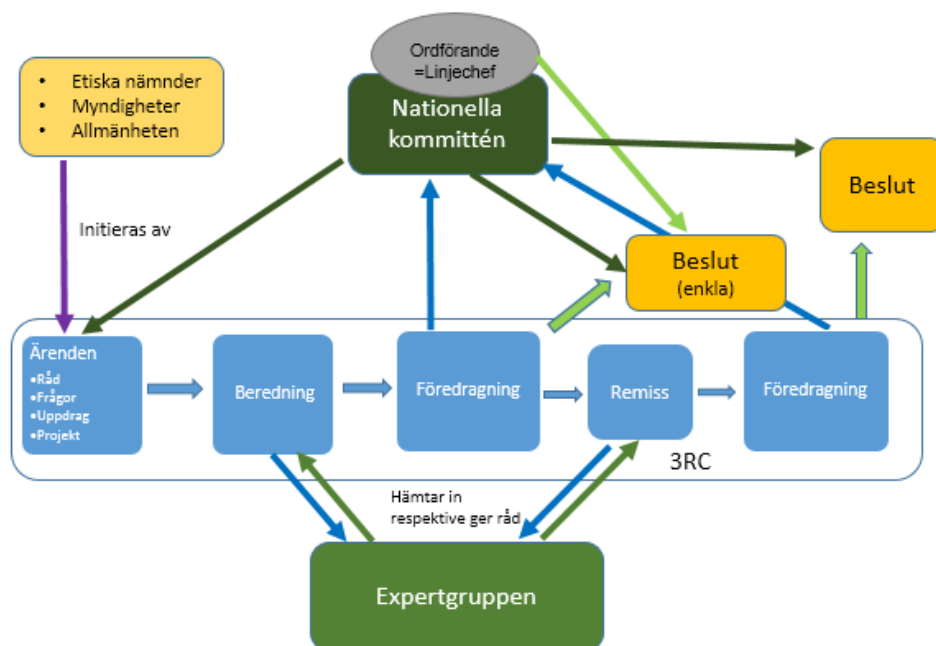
• Etiska nämnder
• Myndigheter
• Allmänheten

Ordförande =Linjechef

Nationella kommittén

Beslut

Initieras av

Beslut (enkla)

Ärenden
•Råd
•Frågor
•Uppdrag
•Projekt

Beredning

Föredragning

Remiss

Föredragning

3RC

Hämtar in respektive ger råd

Expertgruppen